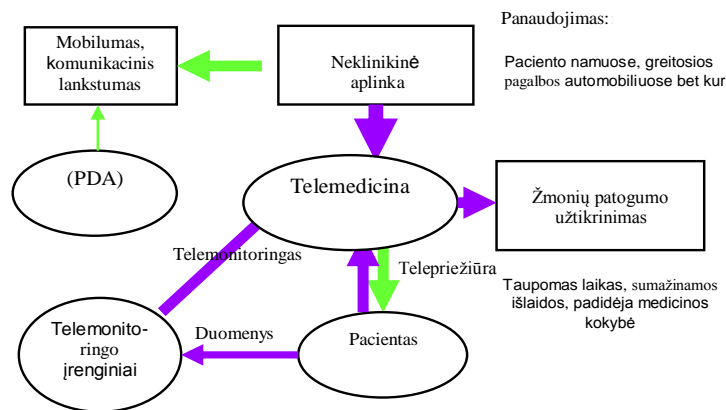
Panaudojimas:

Paciento namuose, greitosios pagalbos automobiliuose bet kur

Mobilumas, komunikacinis lankstumas

Neklinikinė aplinka

(PDA)

Telemedicina

Žmonių patogumo užtikrinimas

Telemonitoringas

Telepriežiūra

Taupomas laikas, sumažinamos išlaidos, padidėja medicinos kokybė

Telemonitoringo įrenginiai

Duomenys

Pacientas